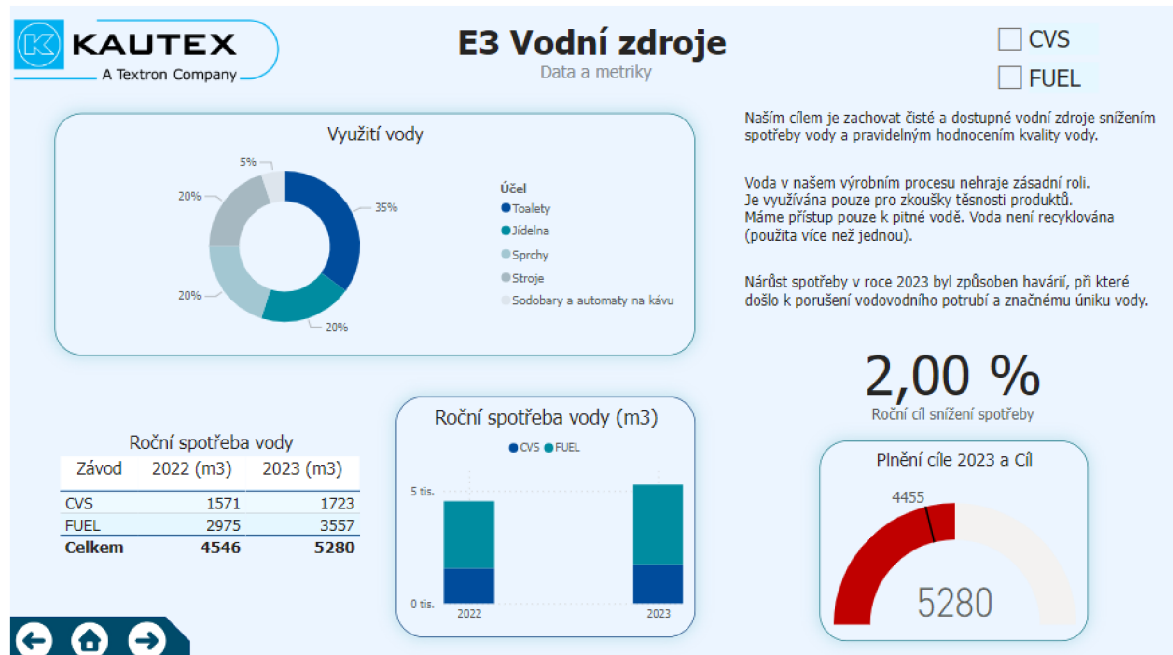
KAUTEX
A Textron Company

E3 Vodní zdroje
Data a metriky

CVS
FUEL

Využití vody

5%
20%
35%
20%
20%

Účel
Toalety
Jídelna
Sprchy
Stroje
Sodobary a automaty na kávu

Naším cílem je zachovat čisté a dostupné vodní zdroje snížením spotřeby vody a pravidelným hodnocením kvality vody.

Voda v našem výrobním procesu nehraje zásadní roli. Je využívána pouze pro zkoušky těsnosti produktů. Máme přístup pouze k pitné vodě. Voda není recyklována (použita více než jednou).

Nárůst spotřeby v roce 2023 byl způsoben havárií, při které došlo k porušení vodovodního potrubí a značnému úniku vody.

2,00 %
Roční cíl snížení spotřeby

Roční spotřeba vody

| Závod | 2022 (m3) | 2023 (m3) |
|---|---|---|
| CVS | 1571 | 1723 |
| FUEL | 2975 | 3557 |
| Celkem | 4546 | 5280 |

Roční spotřeba vody (m3)
CVS FUEL
5 tis.
0 tis.
2022
2023

Plnění cíle 2023 a Cíl
4455
5280